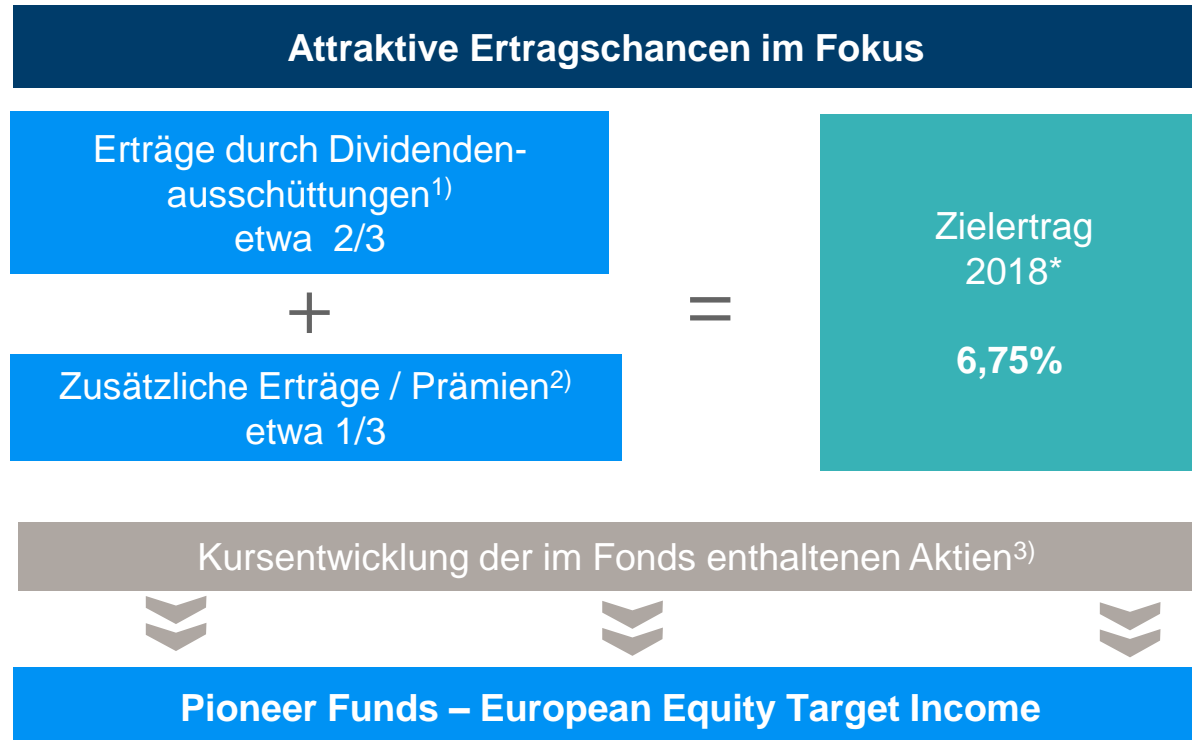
Attraktive Ertragschancen im Fokus

Erträge durch Dividendenausschüttungen$^{1)}$
etwa 2/3

+

Zusätzliche Erträge / Prämien$^{2)}$
etwa 1/3

=

Zielertrag 2018*

6,75%

Kursentwicklung der im Fonds enthaltenen Aktien$^{3)}$

Pioneer Funds – European Equity Target Income